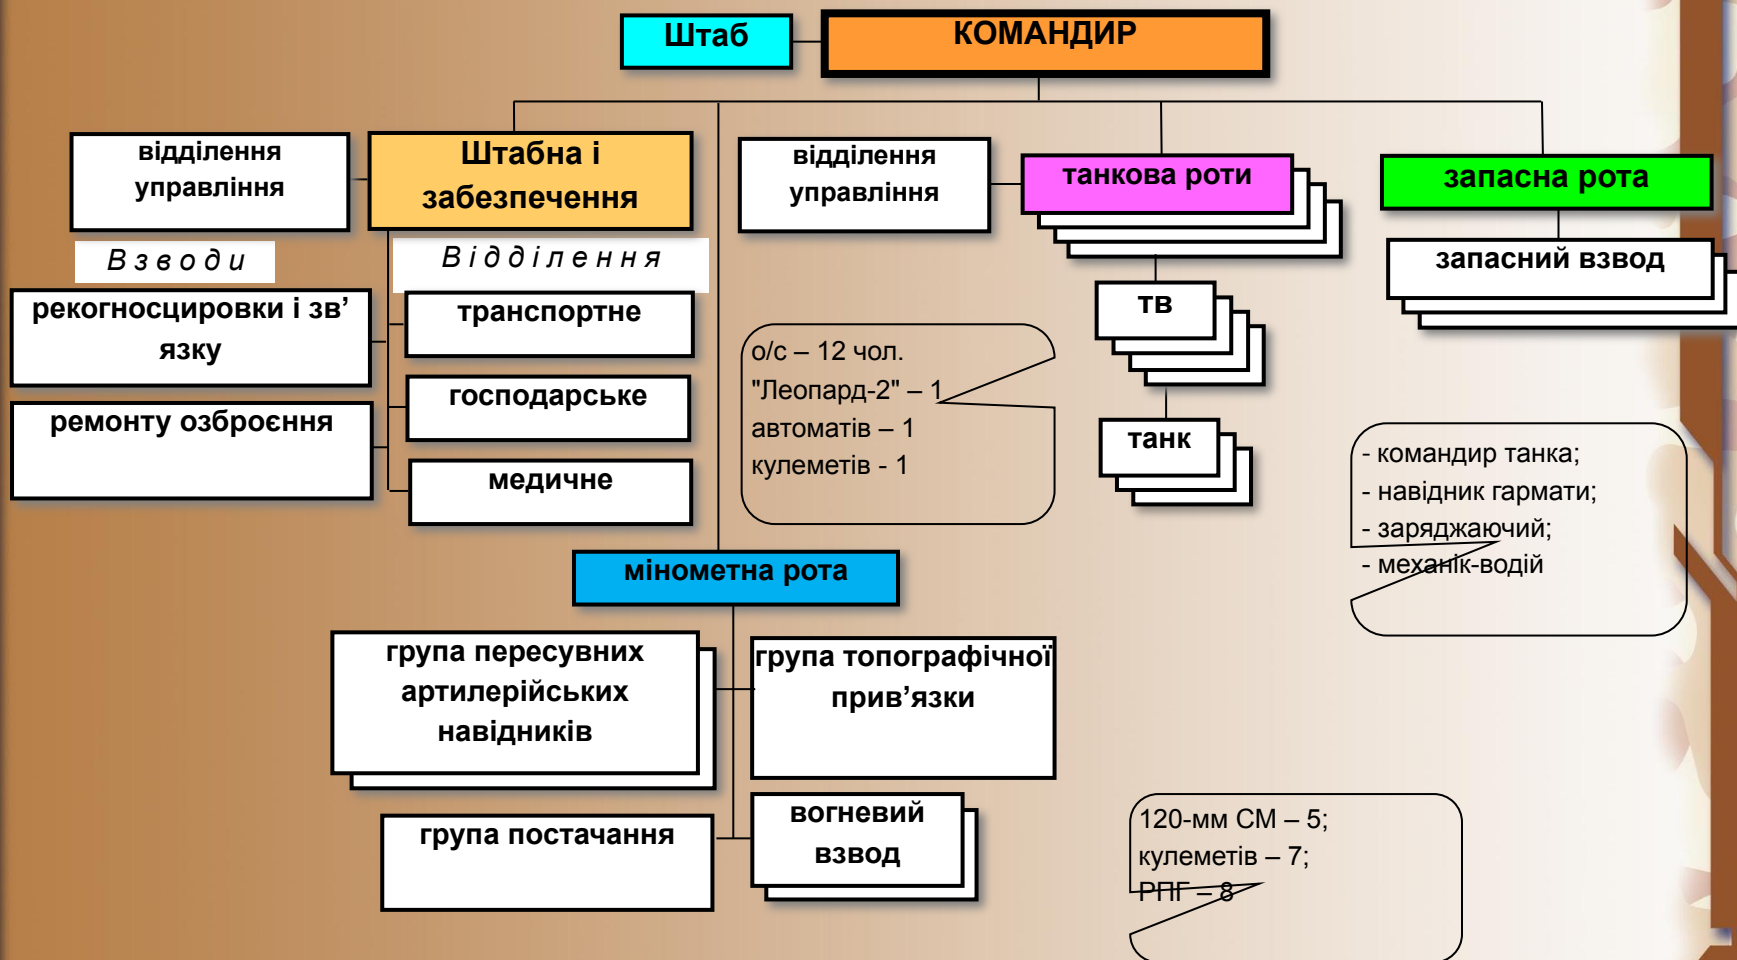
Штаб

КОМАНДИР

відділення управління

Штабна і забезпечення

відділення управління

танкова роти

запасна рота

Взводи

Відділення

запасний взвод

рекогносцировки і зв'язку

транспортне

тв

о/с – 12 чол.
"Леопард-2" – 1
автоматів – 1
кулеметів - 1

господарське

ремонту озброєння

танк

- командир танка;
- навідник гармати;
- заряджаючий;
- механік-водій

медичне

мінометна рота

група пересувних артилерійських навідників

група топографічної прив'язки

група постачання

вогневий взвод

120-мм СМ – 5;
кулеметів – 7;
РПГ – 8